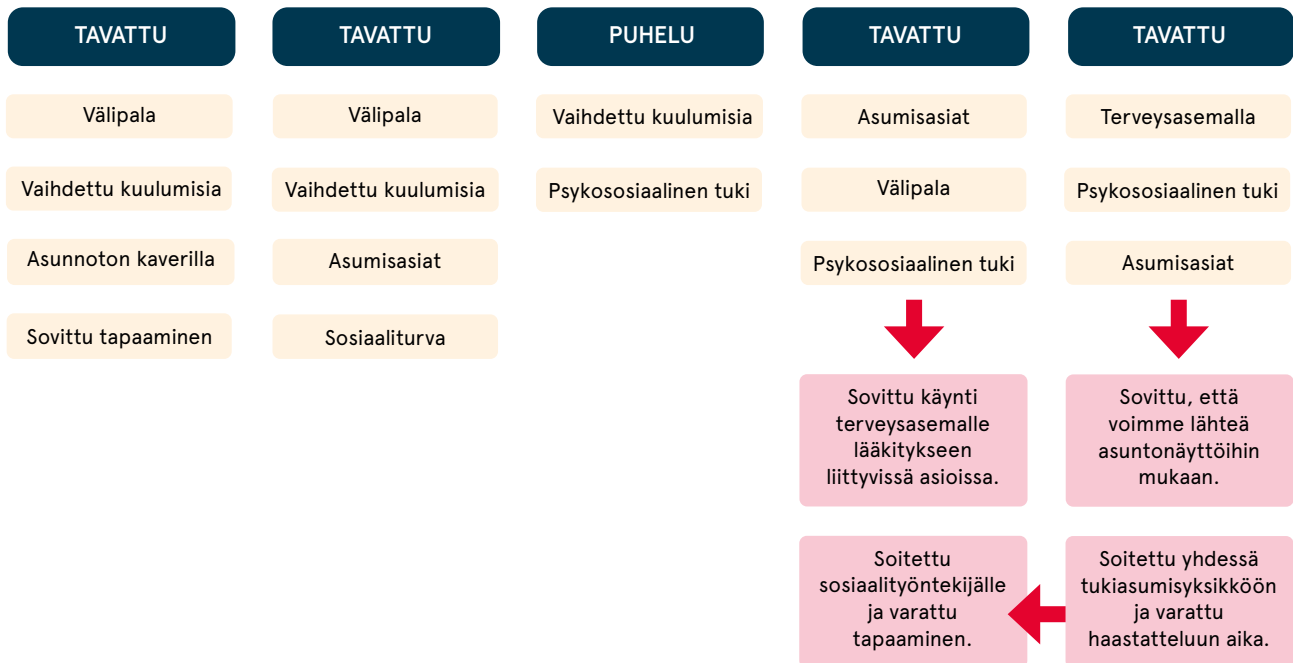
TAVATTU

Välipala

Vaihdettu kuulumisia

Asunnoton kaverilla

Sovittu tapaaminen

TAVATTU

Välipala

Vaihdettu kuulumisia

Asumisasiat

Sosiaaliturva

PUHELU

Vaihdettu kuulumisia

Psykososiaalinen tuki

TAVATTU

Asumisasiat

Välipala

Psykososiaalinen tuki

Sovittu käynti terveysasemalle lääkitykseen liittyvissä asioissa.

Soitettu sosiaalityöntekijälle ja varattu tapaaminen.

TAVATTU

Terveysasemalla

Psykososiaalinen tuki

Asumisasiat

Sovittu, että voimme lähteä asuntonäyttöihin mukaan.

Soitettu yhdessä tukiasumisyksikköön ja varattu haastatteluun aika.